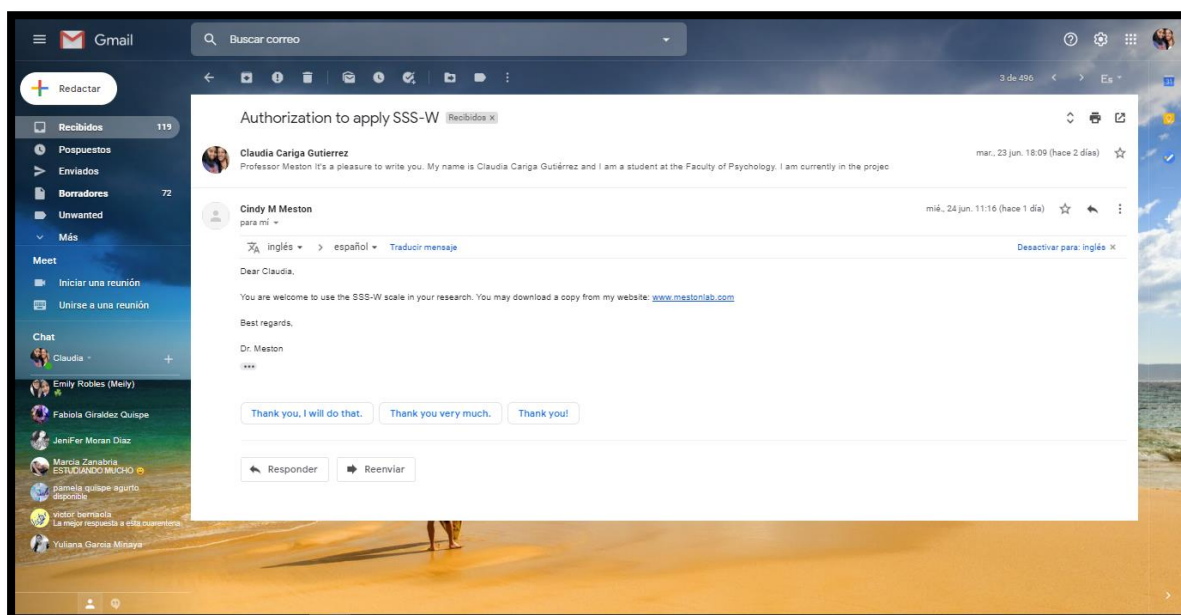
Gmail

Buscar correo

Redactar

Recibidos 119
Pospuestos
Enviados
Borradores 72
Unwanted
Más

Meet
Iniciar una reunión
Unirse a una reunión

Chat
Claudia
Emily Robles (Meily)
Fabiola Giraldez Quispe
JeniFer Moran Diaz
Marcia Zanabria
ESTUDIANDO MUCHO
pamela quispe agurto
disponible
victor berraola
La mejor respuesta a esta cuarentena
Yuliana Garcia Minaya

3 de 496 Es

Authorization to apply SSS-W Recibidos ×

Claudia Cariga Gutierrez
Professor Meston It's a pleasure to write you. My name is Claudia Cariga Gutiérrez and I am a student at the Faculty of Psychology. I am currently in the projec
mar., 23 jun. 18:09 (hace 2 días)

Cindy M Meston
para mí
mié., 24 jun. 11:16 (hace 1 día)

inglés > español Traducir mensaje
Desactivar para: inglés ×

Dear Claudia,

You are welcome to use the SSS-W scale in your research. You may download a copy from my website: www.mestonlab.com

Best regards,

Dr. Meston

Thank you, I will do that.
Thank you very much.
Thank you!

Responder
Reenviar